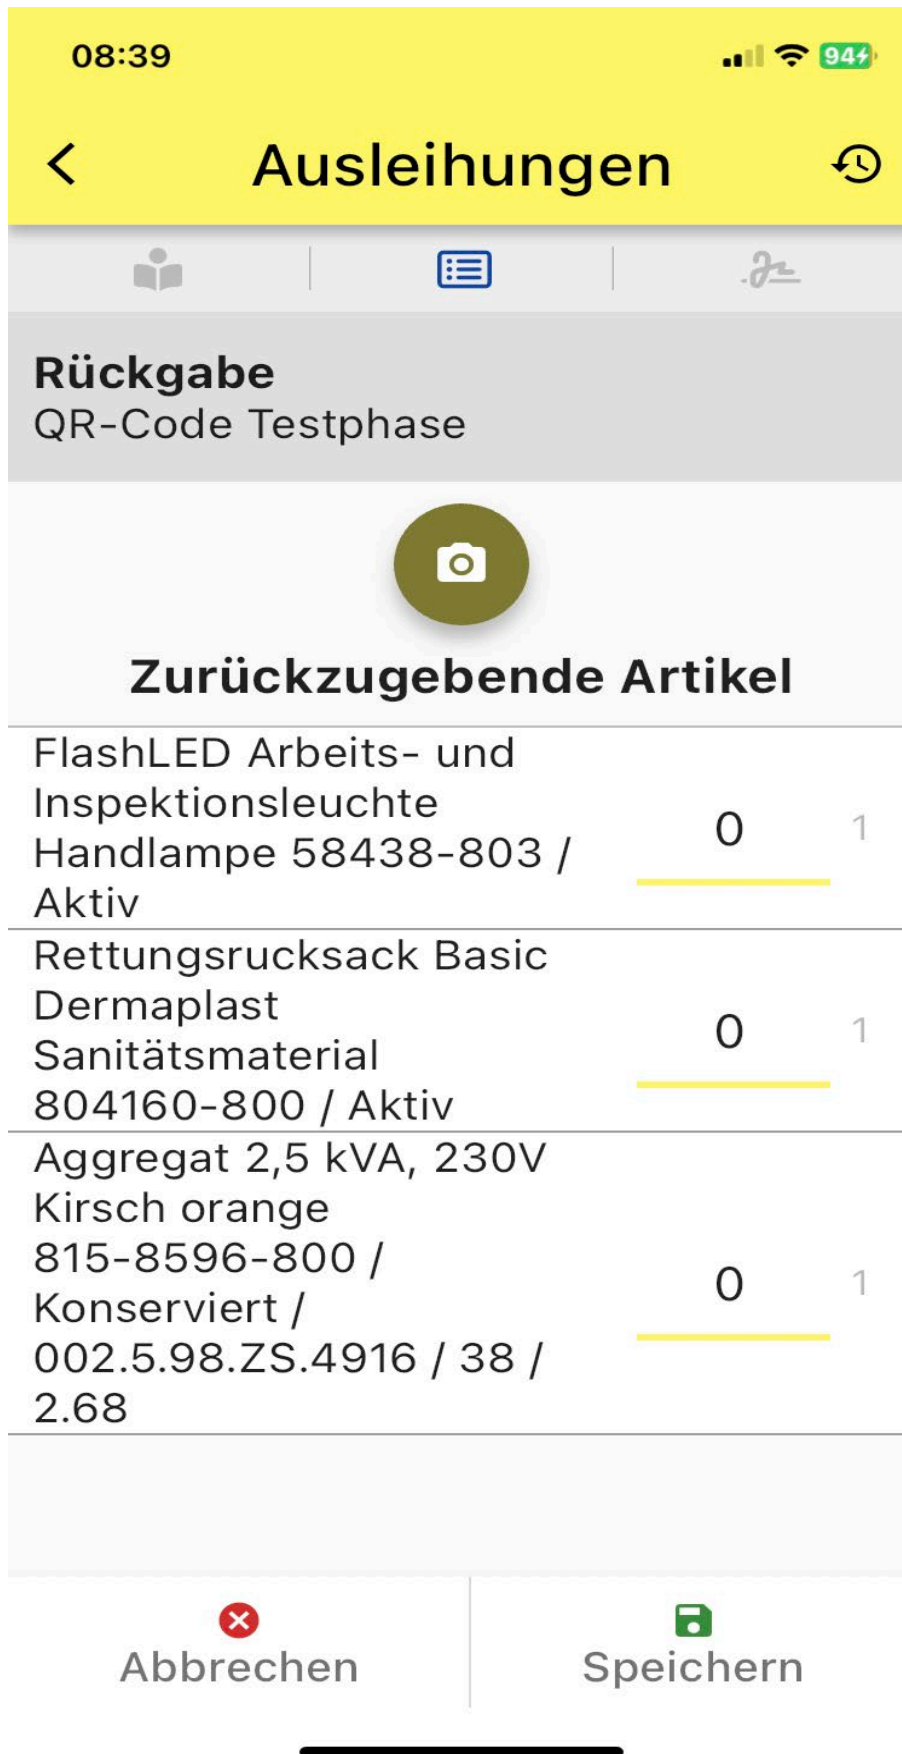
08:39

94

Ausleihungen

Rückgabe
QR-Code Testphase

Zurückzugebende Artikel

| | | |
|---|---|---|
| FlashLED Arbeits- und Inspektionsleuchte Handlampe 58438-803 / Aktiv | 0 | 1 |
| Rettungsrucksack Basic Dermaplast Sanitätsmaterial 804160-800 / Aktiv | 0 | 1 |
| Aggregat 2,5 kVA, 230V Kirsch orange 815-8596-800 / Konserviert / 002.5.98.ZS.4916 / 38 / 2.68 | 0 | 1 |

Abbrechen

Speichern